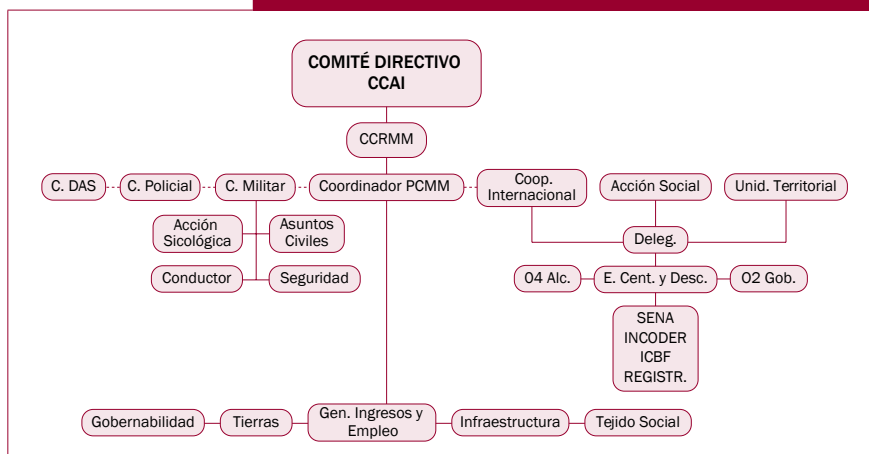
COMITÉ DIRECTIVO CCAI

CCRMM

C. DAS

C. Policial

C. Militar

Coordinador PCMM

Coop. Internacional

Acción Social

Unid. Territorial

Acción Sicológica

Asuntos Civiles

Deleg.

Conductor

Seguridad

04 Alc.

E. Cent. y Desc.

02 Gob.

SENA
INCODER
ICBF
REGISTR.

Gobernabilidad

Tierras

Gen. Ingresos y Empleo

Infraestructura

Tejido Social